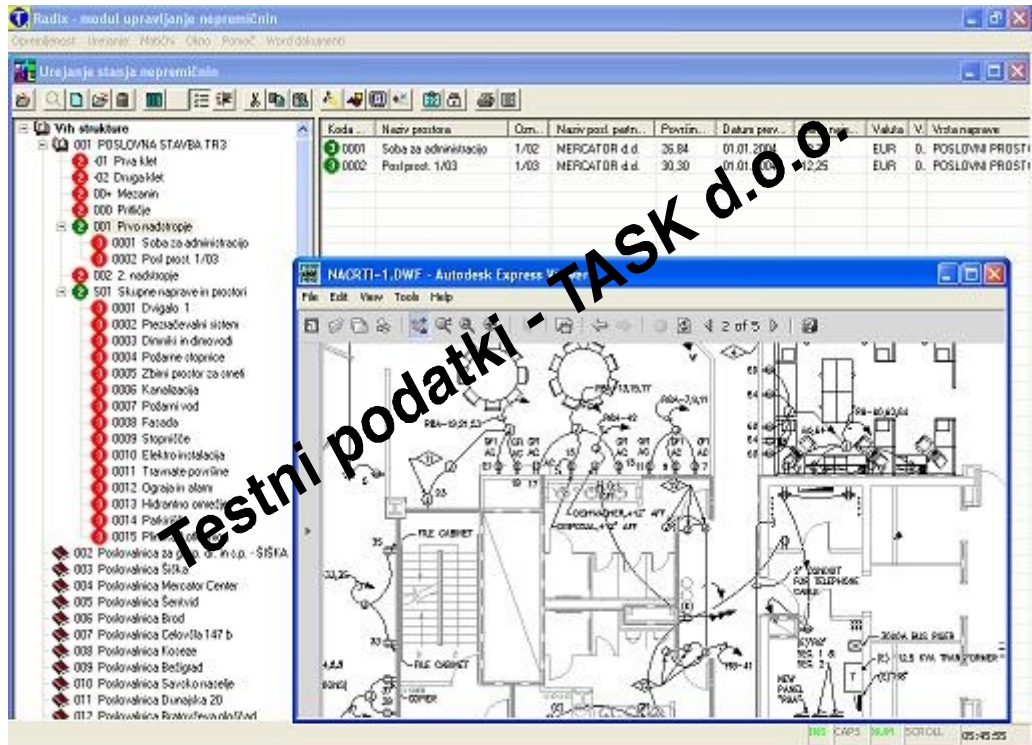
Radix - modul upravljanje nepremičnin
Opremljenost Urejanje Matični Okno Pomoč Word dokumenti

Urejanje stanja nepremičnin

Vrh strukture
001 POSLOVNA STAVBA TR3
-01 Prva klet
-02 Druga klet
00+ Mezanin
000 Pritličje
001 Prvo nadstropje
0001 Soba za administracijo
0002 Posl.prost. 1/03
002 2. nadstropje
S01 Skupne naprave in prostori
0001 Dvigalo 1
0002 Prezračevalni sistem
0003 Dimniki in dimovodi
0004 Požarne stopnice
0005 Zbirni prostor za smeti
0006 Kanalizacija
0007 Požarni vod
0008 Fasada
0009 Stopnišče
0010 Elektro instalacija
0011 Travnate površine
0012 Ograje in alarm
0013 Hidrantno omrežje
0014 Park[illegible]
0015 Pl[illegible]
002 Poslovalnica za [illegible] d. in c.p. - ŠIŠKA
003 Poslovalnica Šiška
004 Poslovalnica Mercator Center
005 Poslovalnica Šentvid
006 Poslovalnica Brod
007 Poslovalnica Celovška 147 b
008 Poslovalnica Koseze
009 Poslovalnica Bežigrad
010 Poslovalnica Savsko naselje
011 Poslovalnica Dunajska 20
012 Poslovalnica Bratovževa ploščad

| Koda | Naziv prostora | Ozn. | Naziv posl. partn. | Površin | Datum prev. | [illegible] | Valuta | V. | Vrsta naprave |
|---|---|---|---|---|---|---|---|---|---|
| 0001 | Soba za administracijo | 1/02 | MERCATOR d.d. | 26.84 | 01.01.200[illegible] | | EUR | 0. | POSLOVNI PROSTO |
| 0002 | Posl.prost. 1/03 | 1/03 | MERCATOR d.d. | 30.30 | 01.01.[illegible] | 12,25 | EUR | 0. | POSLOVNI PROSTO |

NACRTI-1.DWF - Autodesk Express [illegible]
File Edit View Tools Help
2 of 5

FILE CABINET
FILE CABINET
COPIER
NEW PANEL
FOR TELEPHONE CABLE
200A BUS RISER
12.5 KVA TRANSFORMER

Testni podatki - TASK d.o.o.

INS CAPS NUM SCROLL 05:45:55